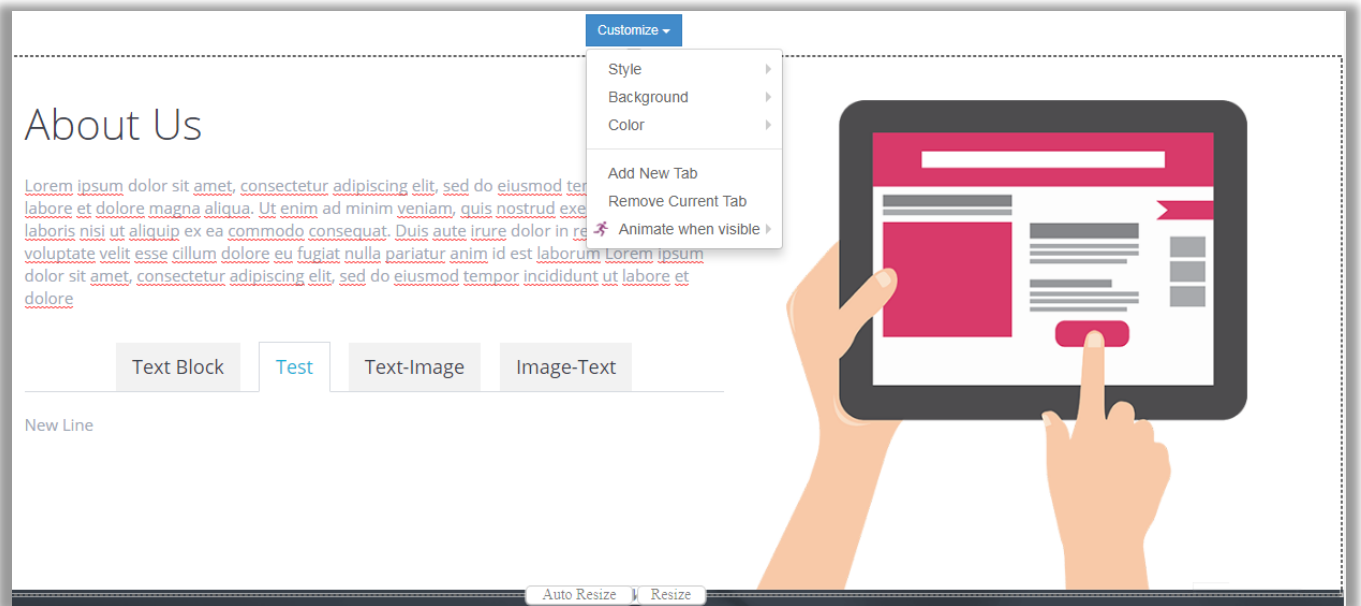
Customize

Style
Background
Color

Add New Tab
Remove Current Tab
Animate when visible

About Us

Lorem ipsum dolor sit amet, consectetur adipiscing elit, sed do eiusmod te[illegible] labore et dolore magna aliqua. Ut enim ad minim veniam, quis nostrud exe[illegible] laboris nisi ut aliquip ex ea commodo consequat. Duis aute irure dolor in re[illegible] voluptate velit esse cillum dolore eu fugiat nulla pariatur anim id est laborum Lorem ipsum dolor sit amet, consectetur adipiscing elit, sed do eiusmod tempor incididunt ut labore et dolore

Text Block | Test | Text-Image | Image-Text

New Line

Auto Resize | Resize